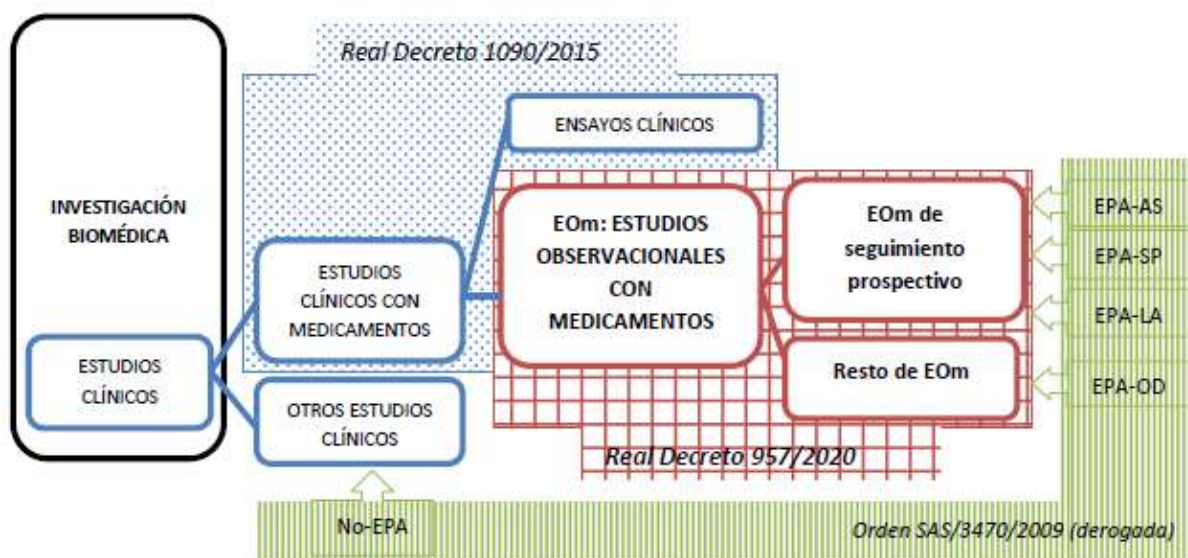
INVESTIGACIÓN BIOMÉDICA

ESTUDIOS CLÍNICOS

Real Decreto 1090/2015

ENSAYOS CLÍNICOS

ESTUDIOS CLÍNICOS CON MEDICAMENTOS

OTROS ESTUDIOS CLÍNICOS

EOm: ESTUDIOS OBSERVACIONALES CON MEDICAMENTOS

EOm de seguimiento prospectivo

Resto de EOm

EPA-AS

EPA-SP

EPA-LA

EPA-OD

Real Decreto 957/2020

No-EPA

Orden SAS/3470/2009 (derogada)